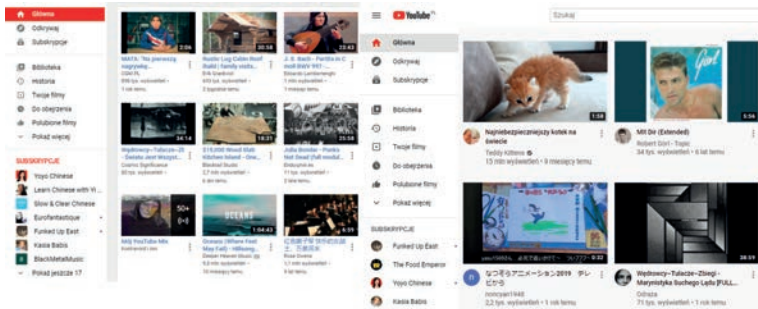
Główna
Odkrywaj
Subskrypcje
Biblioteka
Historia
Twoje filmy
Do obejrzenia
Polubione filmy
Pokaż więcej
SUBSKRYPCJE
Yoyo Chinese
Learn Chinese with Yi
Slow & Clear Chinese
Eurofantastique
Funked Up East
Kasia Babis
BlackMetalMusic
Pokaż jeszcze 17

2:06
NAATA: 'No pierwszej najwyżej...
CGKTK
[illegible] tys. wyświetleń
1 rok temu
30:58
Rustic Log Cabin Roof Build | family visits...
Erik Grankvist
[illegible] tys. wyświetleń
2 tygodnie temu
23:43
J. S. Bach - Partita in C moll BWV 997 ...
Edoardo Lambertenghi
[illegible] tys. wyświetleń
1 miesiąc temu
34:14
Wędrowcy–Tułacze–Zbiegi – Dezeta Jest Szczyt...
Cosmic Significance
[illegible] tys. wyświetleń
19:31
$18,000 Wood Slab Kitchen Island - One...
Blacktail Studio
2,7 mln wyświetleń
1 rok temu
25:58
Julia Bonder - Punks Not Dead (full modul...
Sinkpunk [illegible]
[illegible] tys. wyświetleń
1 rok temu
50+
Mój YouTube Mix
kashrendol i inni
1:04:43
Oceans (Where Feet May Fail) - Hillsong...
Deeper Heaven Music
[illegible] mln wyświetleń
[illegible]
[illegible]
Rose Grove
1,1 mln wyświetleń
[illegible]

YouTube
Szukaj
Główna
Odkrywaj
Subskrypcje
Biblioteka
Historia
Twoje filmy
Do obejrzenia
Polubione filmy
Pokaż więcej
SUBSKRYPCJE
Funked Up East
The Food Emperor
Yoyo Chinese
Kasia Babis

1:58
Najniebezpieczniejszy kotek na świecie
Teddy Kittens
15 mln wyświetleń • 6 miesięcy temu
Girl
3:56
Mit Dir (Extended)
Robert Girl - Topic
34 tys. wyświetleń • 6 lat temu
0:32
なつぞらアニメーション2019 デレビから
nomcpan1948
2,2 tys. wyświetleń • 1 rok temu
38:59
Wędrowcy~Tułacze~Zbiegi - Marynistyka Suchego Lądu [FULL...
Odraza
34 tys. wyświetleń • 1 rok temu